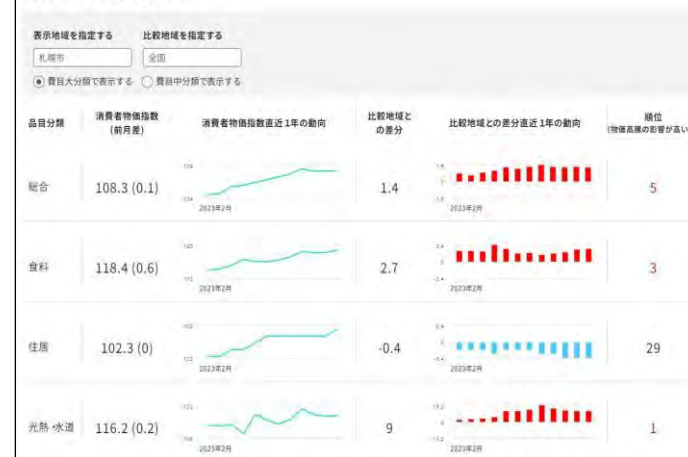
表示地域を指定する

札幌市

比較地域を指定する

全国

費目大分類で表示する　費目中分類で表示する

| 品目分類 | 消費者物価指数（前月差） | 消費者物価指数直近1年の動向 | 比較地域との差分 | 比較地域との差分直近1年の動向 | 順位（物価高騰の影響が高い |
|---|---|---|---|---|---|
| 総合 | 108.3 (0.1) | 2023年2月 | 1.4 | 2023年2月 | 5 |
| 食料 | 118.4 (0.6) | 2023年2月 | 2.7 | 2023年2月 | 3 |
| 住居 | 102.3 (0) | 2023年2月 | -0.4 | 2023年2月 | 29 |
| 光熱・水道 | 116.2 (0.2) | 2023年2月 | 9 | 2023年2月 | 1 |